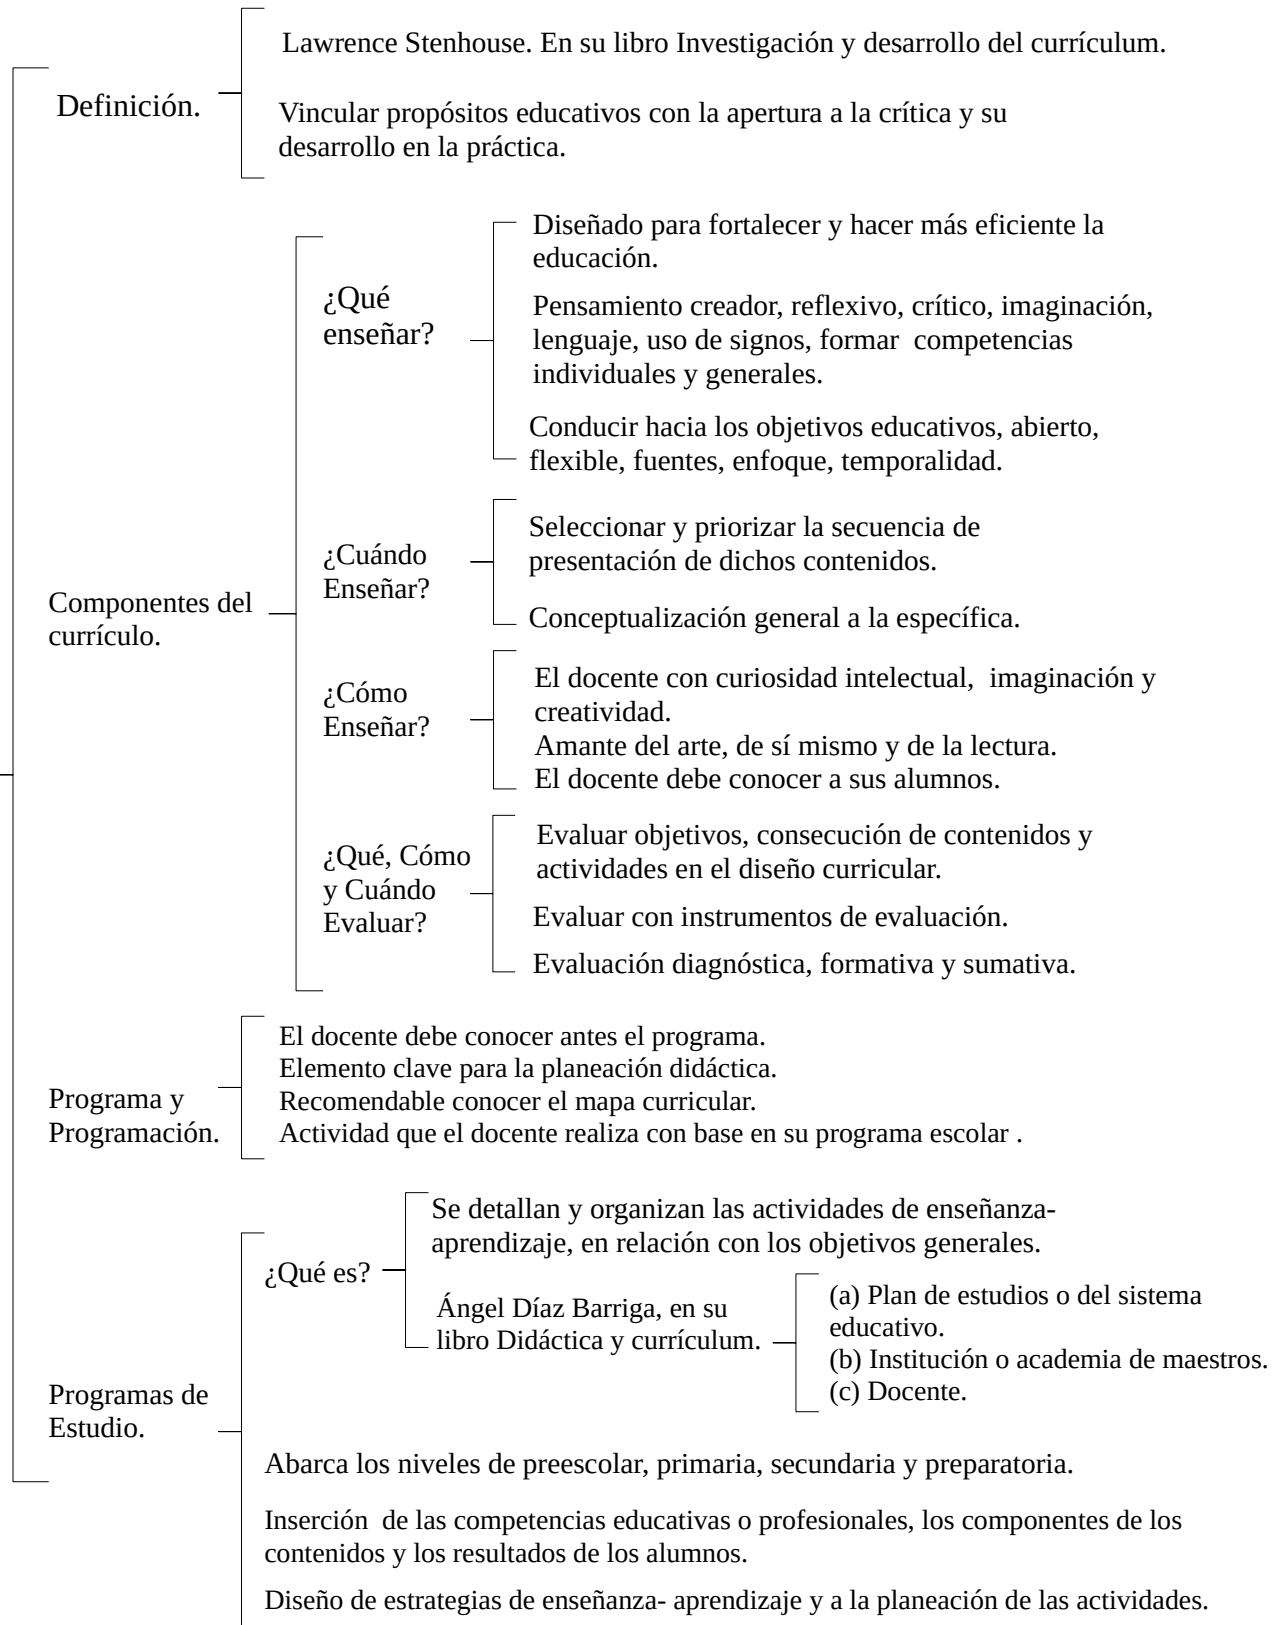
Definición.

Lawrence Stenhouse. En su libro Investigación y desarrollo del currículum.

Vincular propósitos educativos con la apertura a la crítica y su desarrollo en la práctica.

Componentes del currículo.

¿Qué enseñar?

Diseñado para fortalecer y hacer más eficiente la educación.

Pensamiento creador, reflexivo, crítico, imaginación, lenguaje, uso de signos, formar competencias individuales y generales.

Conducir hacia los objetivos educativos, abierto, flexible, fuentes, enfoque, temporalidad.

¿Cuándo Enseñar?

Seleccionar y priorizar la secuencia de presentación de dichos contenidos.

Conceptualización general a la específica.

¿Cómo Enseñar?

El docente con curiosidad intelectual, imaginación y creatividad.
Amante del arte, de sí mismo y de la lectura.
El docente debe conocer a sus alumnos.

¿Qué, Cómo y Cuándo Evaluar?

Evaluar objetivos, consecución de contenidos y actividades en el diseño curricular.

Evaluar con instrumentos de evaluación.

Evaluación diagnóstica, formativa y sumativa.

Programa y Programación.

El docente debe conocer antes el programa.
Elemento clave para la planeación didáctica.
Recomendable conocer el mapa curricular.
Actividad que el docente realiza con base en su programa escolar .

Programas de Estudio.

¿Qué es?

Se detallan y organizan las actividades de enseñanza-aprendizaje, en relación con los objetivos generales.

Ángel Díaz Barriga, en su libro Didáctica y currículum.

(a) Plan de estudios o del sistema educativo.
(b) Institución o academia de maestros.
(c) Docente.

Abarca los niveles de preescolar, primaria, secundaria y preparatoria.

Inserción de las competencias educativas o profesionales, los componentes de los contenidos y los resultados de los alumnos.

Diseño de estrategias de enseñanza- aprendizaje y a la planeación de las actividades.